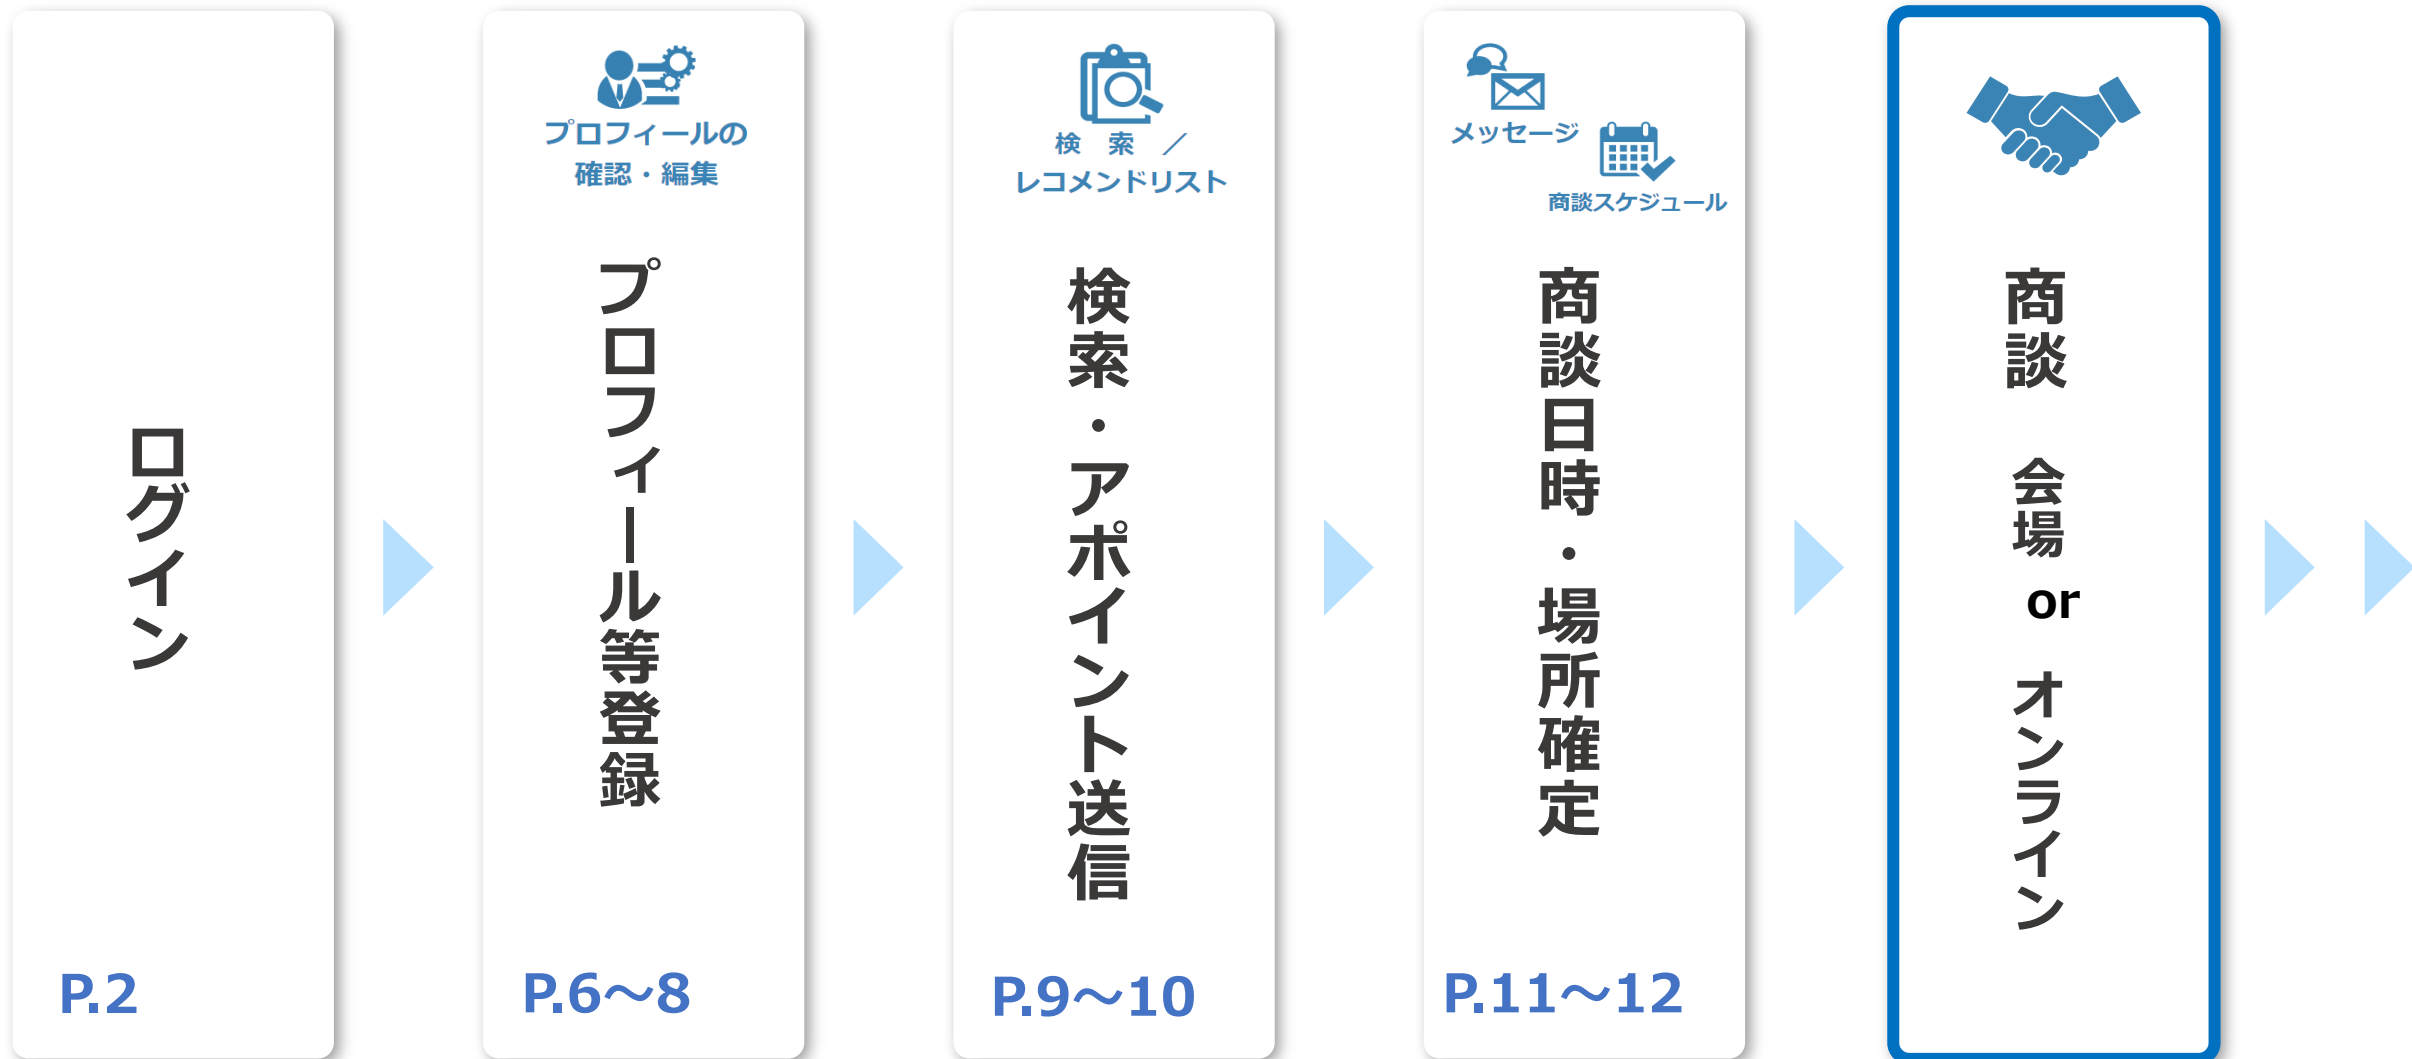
ログイン

P.2

プロフィールの確認・編集

プロフィール等登録

P.6～8

検索／レコメンドリスト

検索・アポイント送信

P.9～10

メッセージ

商談スケジュール

商談日時・場所確定

P.11～12

商談

会場 or オンライン